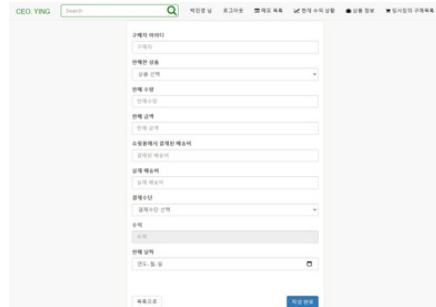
CEO. YING

Search

박인영 님 로그아웃 매출 목록 현재 수익 상황 상품 정보 임시입의 구매목록

구매자 아이디

구매자

판매한 상품

상품 선택

판매 수량

판매수량

판매 금액

판매 금액

쇼핑몰에서 결제된 배송비

결제된 배송비

실제 배송비

실제 배송비

결제수단

결제수단 선택

수익

수익

판매 날짜

연도-월-일

목록으로

작성 완료